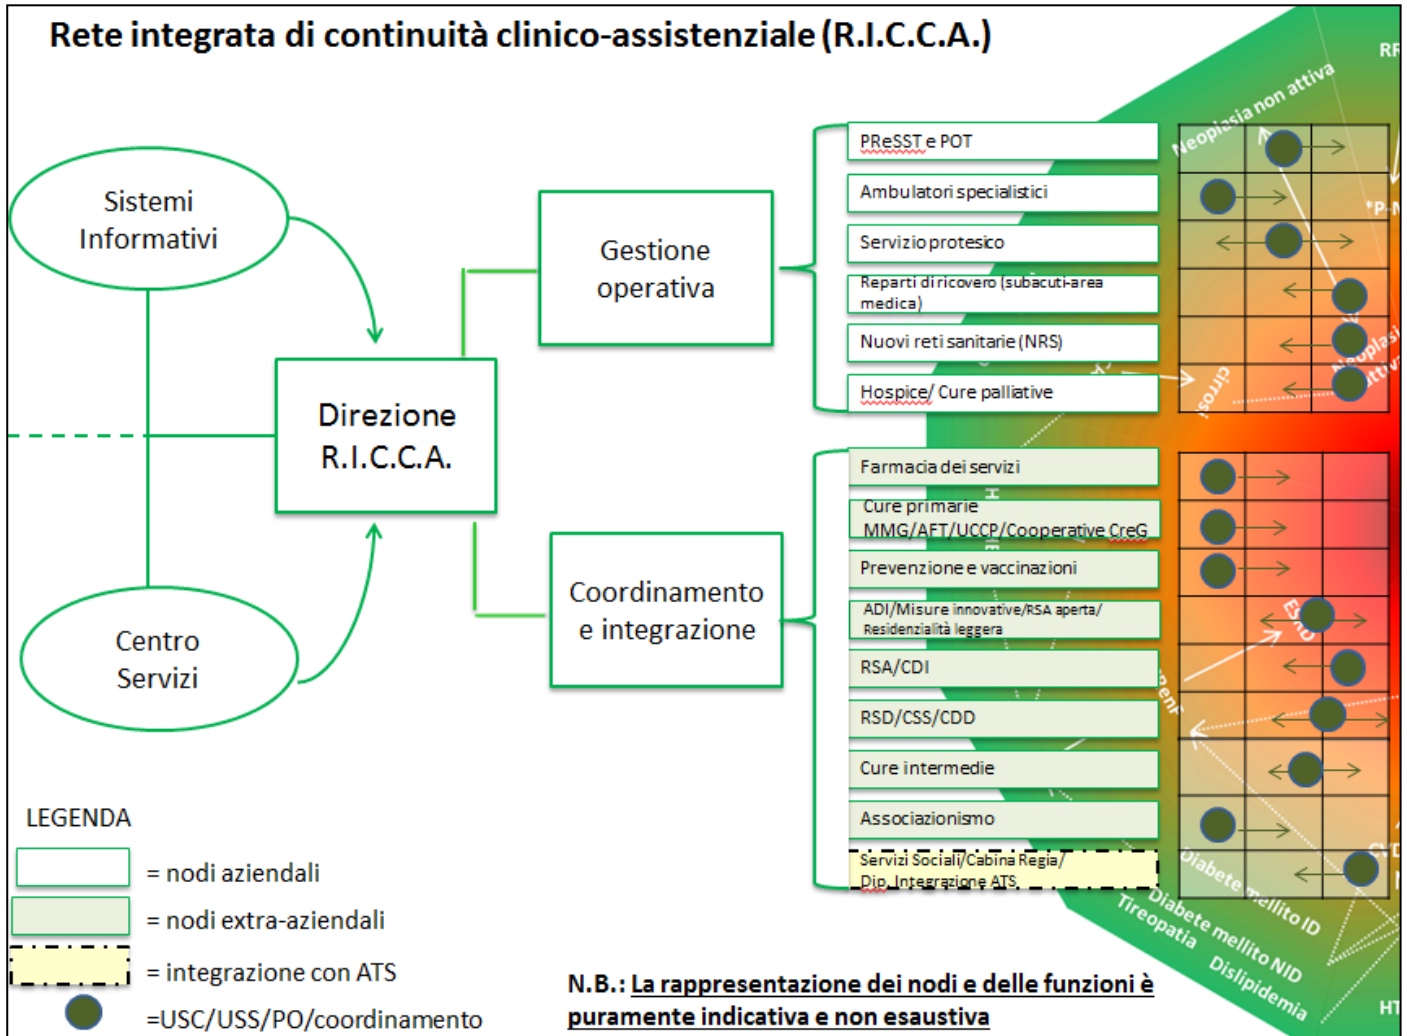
Rete integrata di continuità clinico-assistenziale (R.I.C.C.A.)

Sistemi Informativi

Centro Servizi

Direzione R.I.C.C.A.

Gestione operativa

Coordinamento e integrazione

PReSST e POT

Ambulatori specialistici

Servizio protesico

Reparti di ricovero (subacuti-area medica)

Nuovi reti sanitarie (NRS)

Hospice/ Cure palliative

Farmacia dei servizi

Cure primarie MMG/AFT/UCCP/Cooperative CreG

Prevenzione e vaccinazioni

ADI/Misure innovative/RSA aperta/ Residenzialità leggera

RSA/CDI

RSD/CSS/CDD

Cure intermedie

Associazionismo

Servizi Sociali/Cabina Regia/ Dip. Integrazione ATS

Neoplasia non attiva

Neoplasia attiva

Diabete mellito ID

Diabete mellito NID

Tireopatia

Dislipidemia

LEGENDA

= nodi aziendali

= nodi extra-aziendali

= integrazione con ATS

=USC/USS/PO/coordinamento

N.B.: La rappresentazione dei nodi e delle funzioni è puramente indicativa e non esaustiva